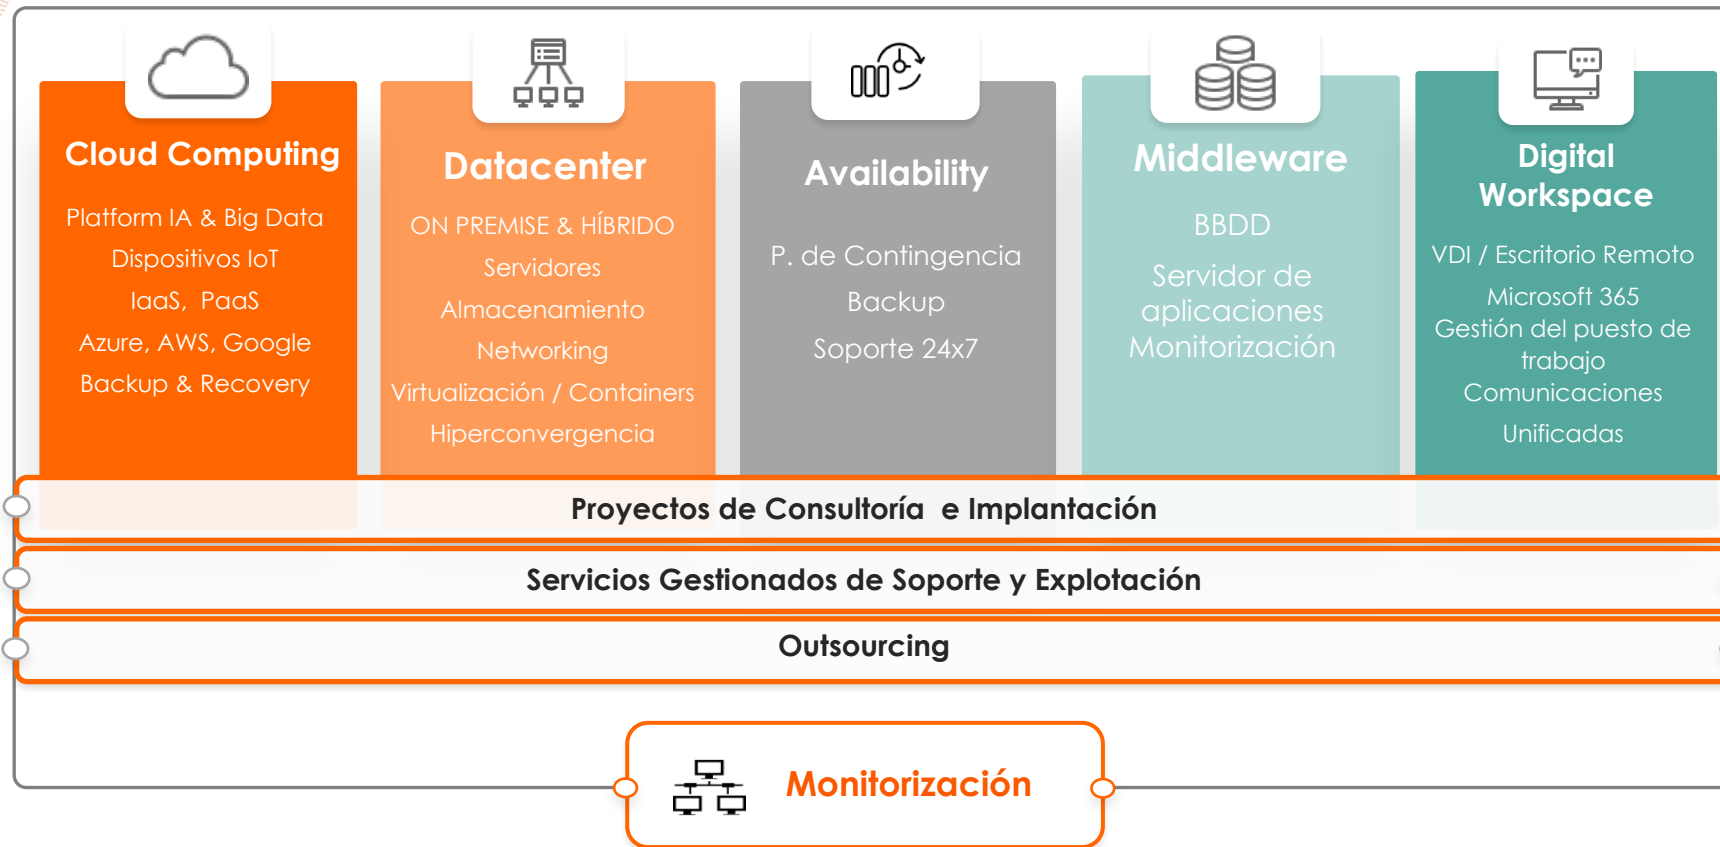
Cloud Computing

Platform IA & Big Data

Dispositivos IoT

IaaS, PaaS

Azure, AWS, Google

Backup & Recovery

Datacenter

ON PREMISE & HÍBRIDO

Servidores

Almacenamiento

Networking

Virtualización / Containers

Hiperconvergencia

Availability

P. de Contingencia

Backup

Soporte 24x7

Middleware

BBDD

Servidor de aplicaciones

Monitorización

Digital Workspace

VDI / Escritorio Remoto

Microsoft 365

Gestión del puesto de trabajo

Comunicaciones Unificadas

Proyectos de Consultoría e Implantación

Servicios Gestionados de Soporte y Explotación

Outsourcing

Monitorización